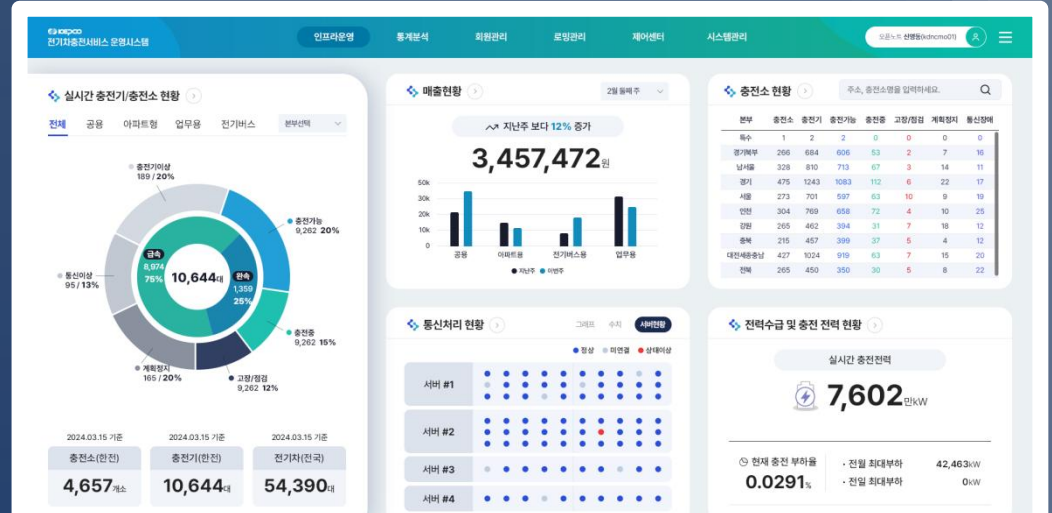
KEPCO
전기차충전서비스 운영시스템

인프라운영 통계분석 회원관리 로밍관리 제어센터 시스템관리

모든누리 산영등(kdncms01)

실시간 충전기/충전소 현황

전체 공용 아파트형 업무용 전기버스 본부선택

충전기이상 189 / 20%
충전가능 9,262 20%
통신이상 95 / 13%
급속 8,974 75%
10,644대
완속 1,359 25%
충전중 9,262 15%
계획정지 165 / 20%
고장/점검 9,262 12%

2024.03.15 기준
충전소(한전)
4,657개소

2024.03.15 기준
충전기(한전)
10,644대

2024.03.15 기준
전기차(전국)
54,390대

매출현황

2월 둘째주

지난주 보다 12% 증가

3,457,472원

60k
45k
30k
15k
0

공용 아파트용 전기버스용 업무용

지난주 이번주

충전소 현황

주소, 충전소명을 입력하세요.

| 본부 | 충전소 | 충전기 | 충전가능 | 충전중 | 고장/점검 | 계획정지 | 통신장애 |
|---|---|---|---|---|---|---|---|
| 특수 | 1 | 2 | 2 | 0 | 0 | 0 | 0 |
| 경기북부 | 266 | 684 | 606 | 53 | 2 | 7 | 16 |
| 남서울 | 328 | 810 | 713 | 67 | 3 | 14 | 13 |
| 경기 | 475 | 1243 | 1083 | 112 | 6 | 22 | 17 |
| 서울 | 273 | 701 | 597 | 63 | 10 | 9 | 19 |
| 인천 | 304 | 769 | 658 | 72 | 4 | 10 | 25 |
| 강원 | 265 | 462 | 394 | 31 | 7 | 18 | 12 |
| 충북 | 215 | 457 | 399 | 37 | 5 | 4 | 12 |
| 대전세종충남 | 427 | 1024 | 919 | 63 | 7 | 15 | 20 |
| 전북 | 265 | 450 | 350 | 30 | 5 | 8 | 22 |

통신처리 현황

그래프 수치 서버현황

정상 미연결 상태이상

서버 #1
서버 #2
서버 #3
서버 #4

전력수급 및 충전 전력 현황

실시간 충전전력

7,602만kW

현재 충전 부하율
0.0291%

전월 최대부하 42,463kW
전일 최대부하 0kW